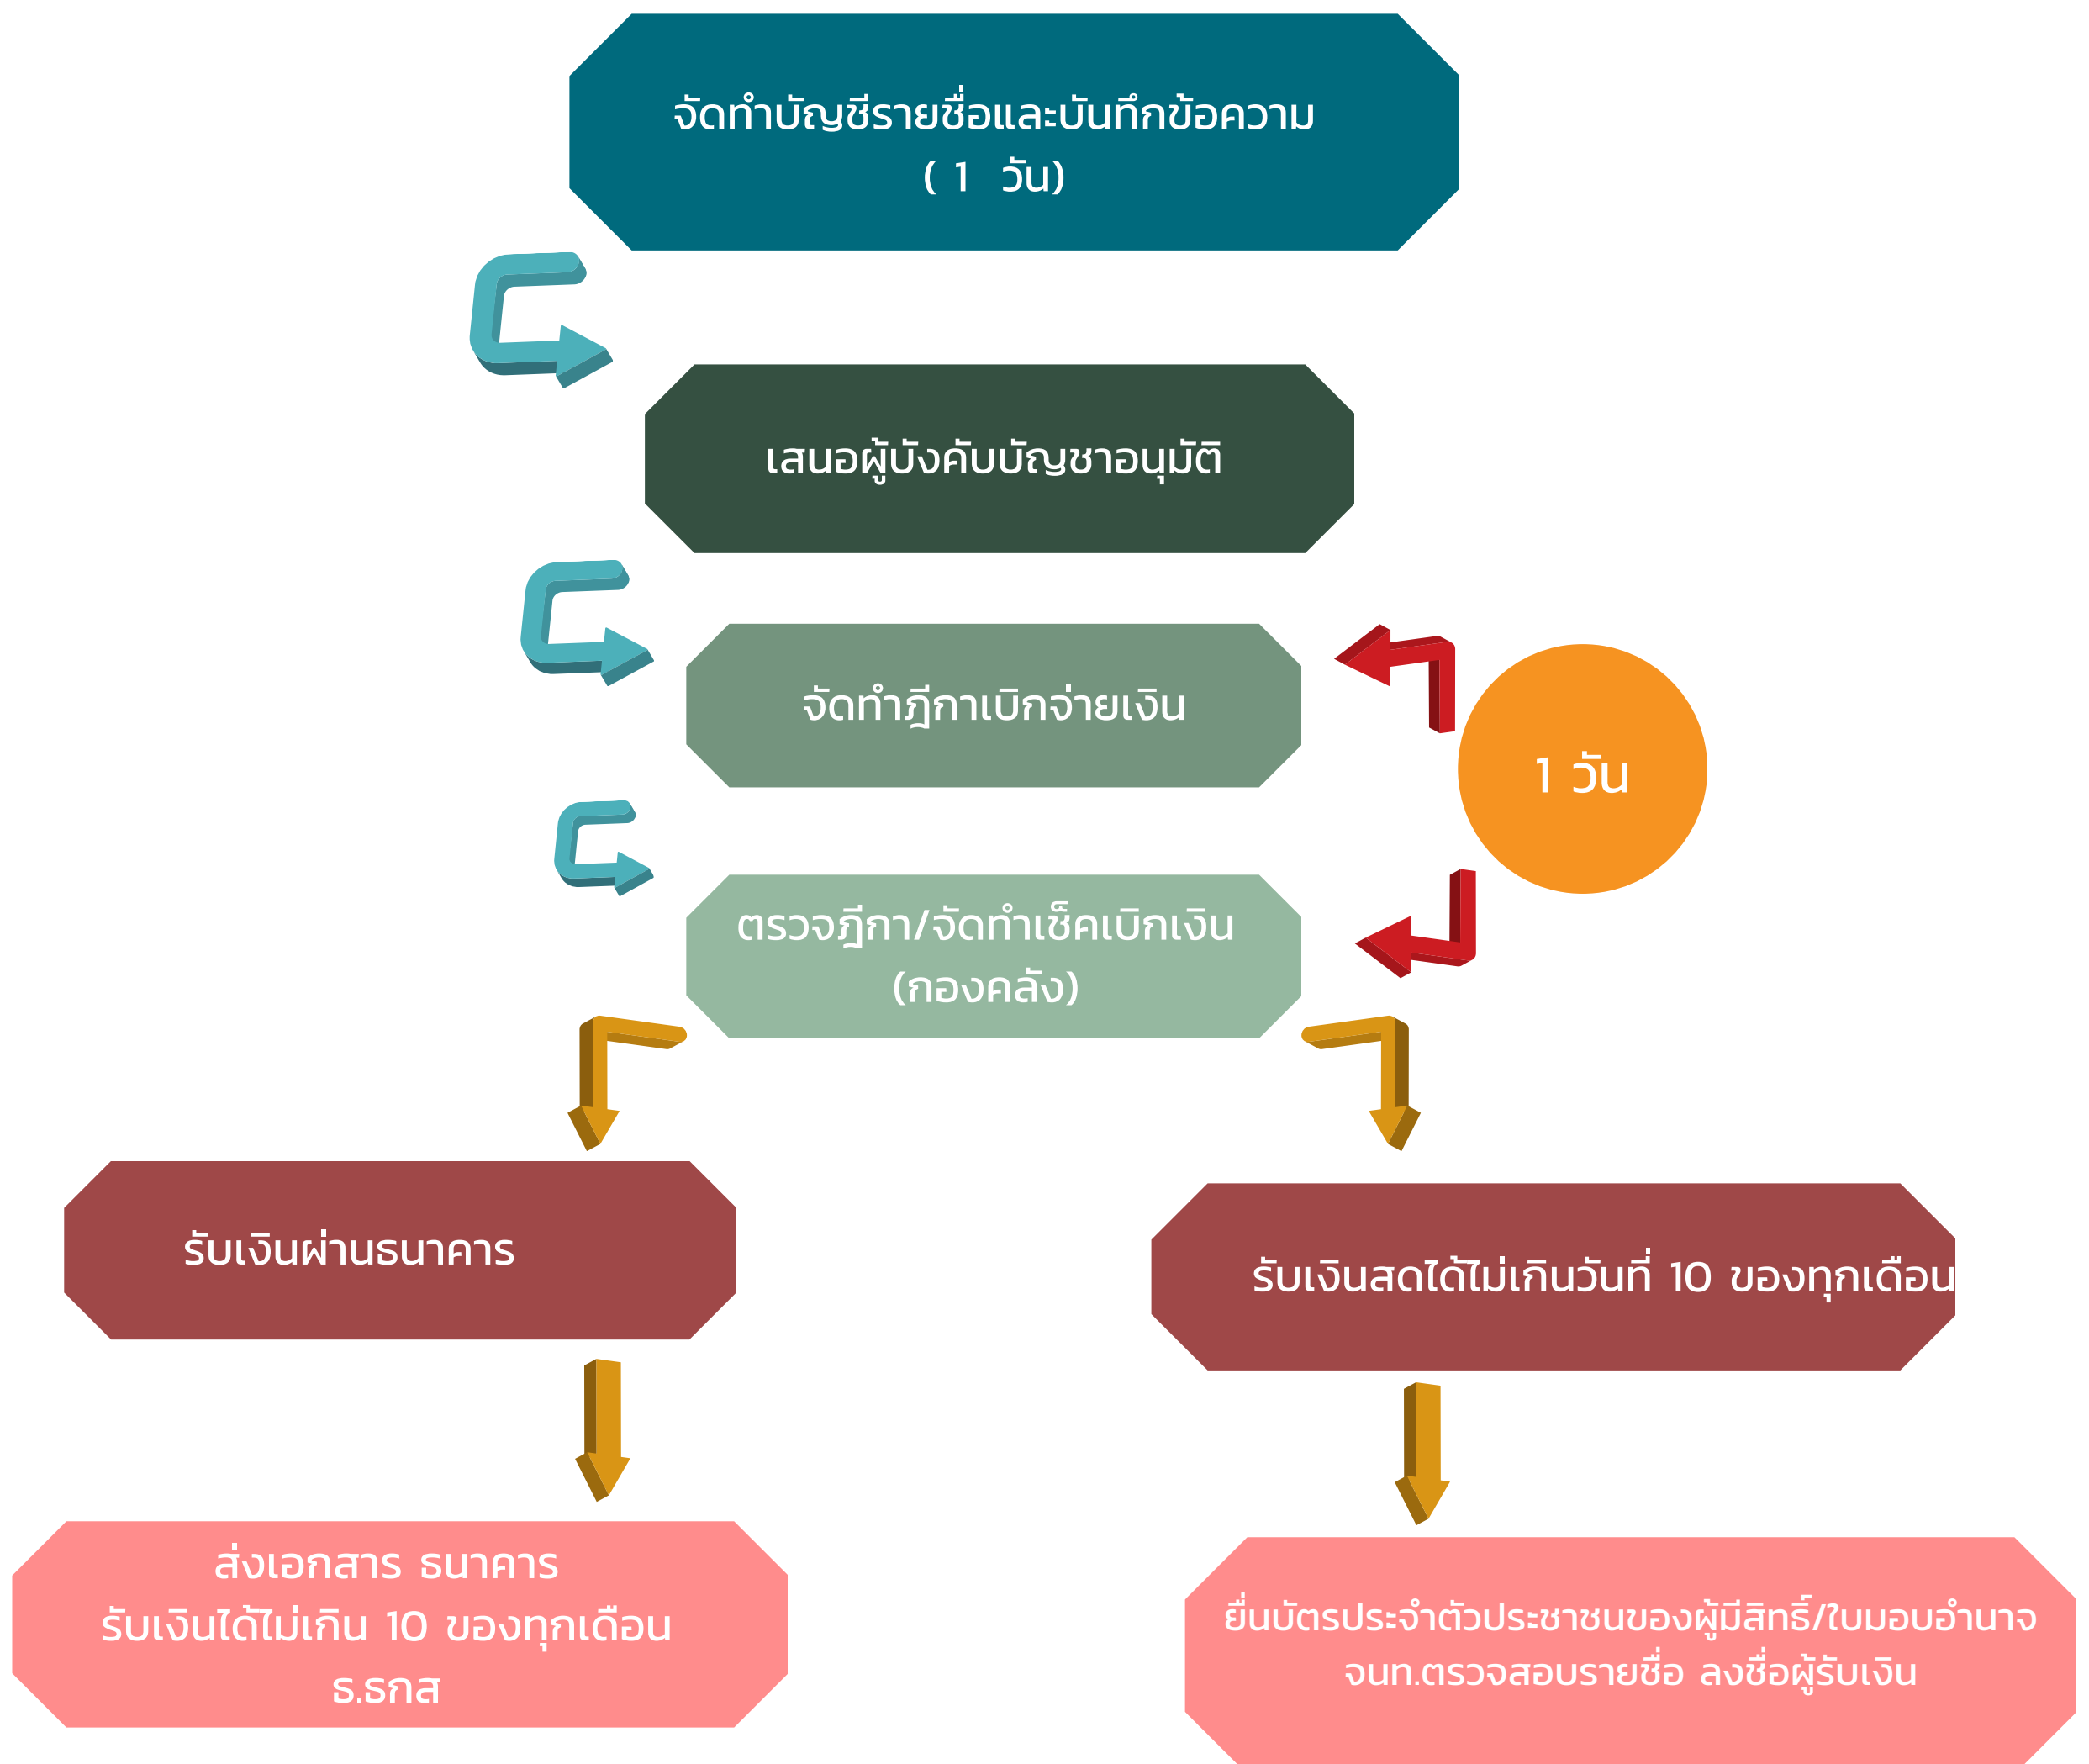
จัดทำบัญชีรายชื่อและบันทึกข้อความ
( 1 วัน)

เสนอผู้บังคับบัญชาอนุมัติ

จัดทำฎีกาเบิกจ่ายเงิน

1 วัน

ตรวจฎีกา/จัดทำเช็คเบิกเงิน
(กองคลัง)

รับเงินผ่านธนาคาร

รับเงินสดได้ไม่เกินวันที่ 10 ของทุกเดือน

ส่งเอกสาร ธนาคาร
รับเงินได้ไม่เกิน 10 ของทุกเดือน
ธ.ธกส

ยื่นบัตรประจำตัวประชาชนของผู้มีสิทธิ์/ใบมอบอำนาจ
จนท.ตรวจสอบรายชื่อ ลงชื่อผู้รับเงิน